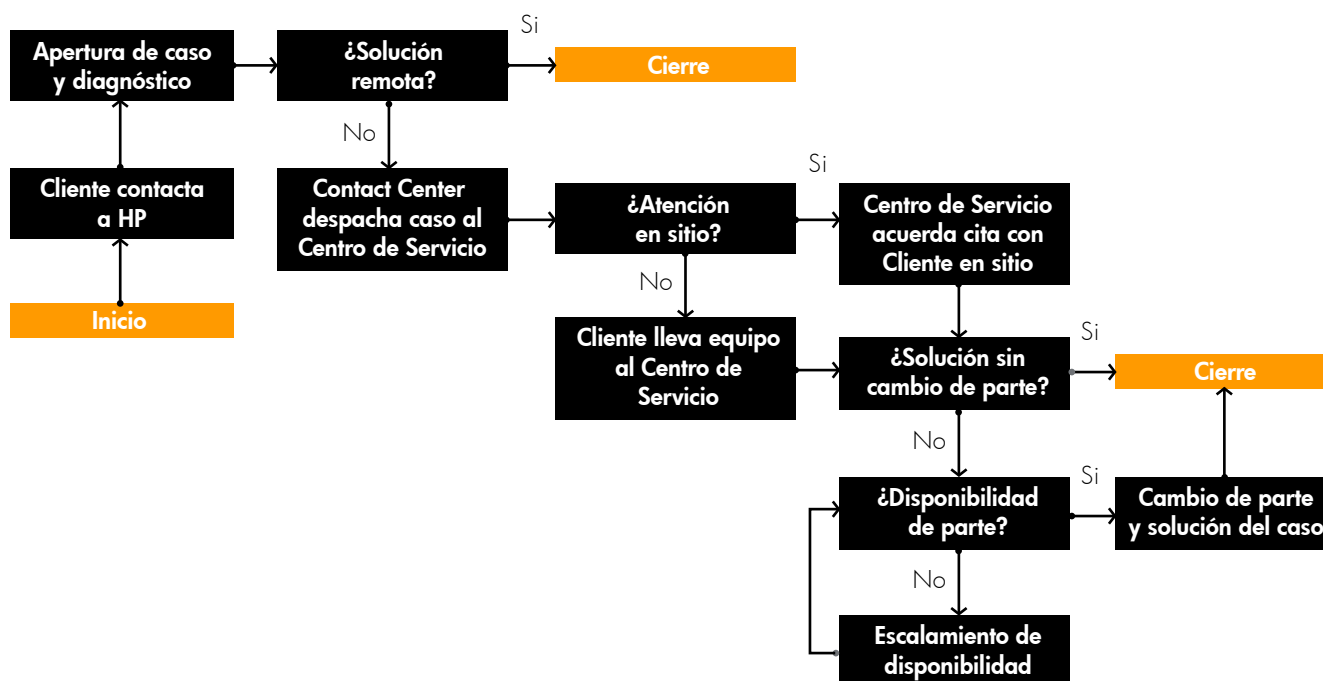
Apertura de caso y diagnóstico

¿Solución remota?

Si

Cierre

No

Cliente contacta a HP

Inicio

Contact Center despacha caso al Centro de Servicio

¿Atención en sitio?

Si

Centro de Servicio acuerda cita con Cliente en sitio

No

Cliente lleva equipo al Centro de Servicio

¿Solución sin cambio de parte?

Si

Cierre

No

¿Disponibilidad de parte?

Si

Cambio de parte y solución del caso

No

Escalamiento de disponibilidad